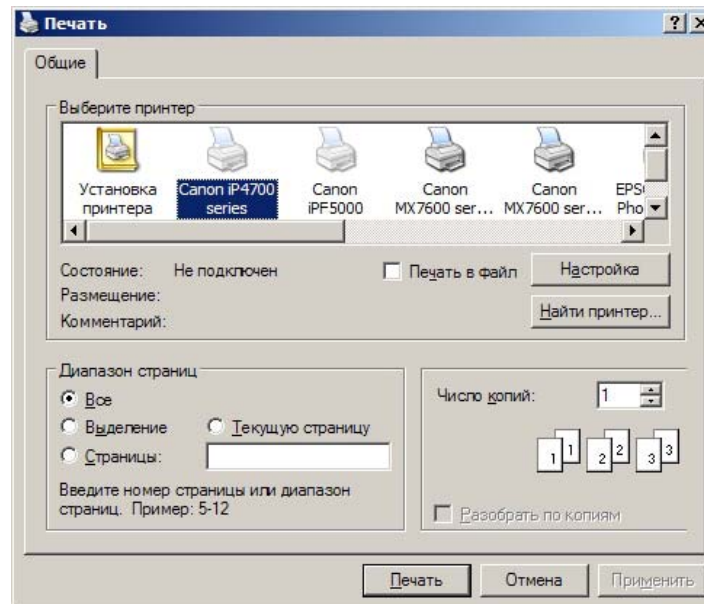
Печать

?

Общие

Выберите принтер

Установка принтера

Canon iP4700 series

Canon iPF5000

Canon MX7600 ser...

Canon MX7600 ser...

EPS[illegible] Pho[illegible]

Состояние: Не подключен

Размещение:

Комментарий:

Печать в файл

Настройка

Найти принтер...

Диапазон страниц

Все

Выделение

Текущую страницу

Страницы:

Введите номер страницы или диапазон страниц. Пример: 5-12

Число копий: 1

1 1 2 2 3 3

Разобрать по копиям

Печать

Отмена

Применить